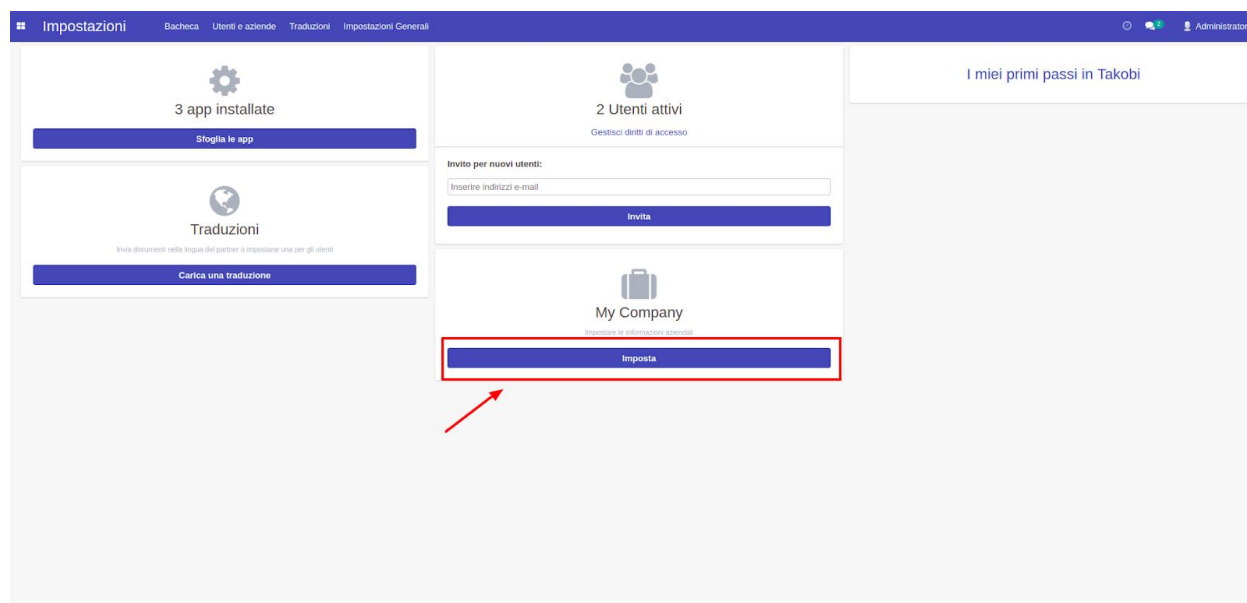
Impostazioni Bacheca Utenti e aziende Traduzioni Impostazioni Generali

2 Administrator

3 app installate

Sfoglia le app

Traduzioni

Invia documenti nella lingua del partner o impostane una per gli utenti

Carica una traduzione

2 Utenti attivi

Gestisci diritti di accesso

Invito per nuovi utenti:

Inserire indirizzi e-mail

Invita

My Company

Impostare le informazioni aziendali

Imposta

I miei primi passi in Takobi